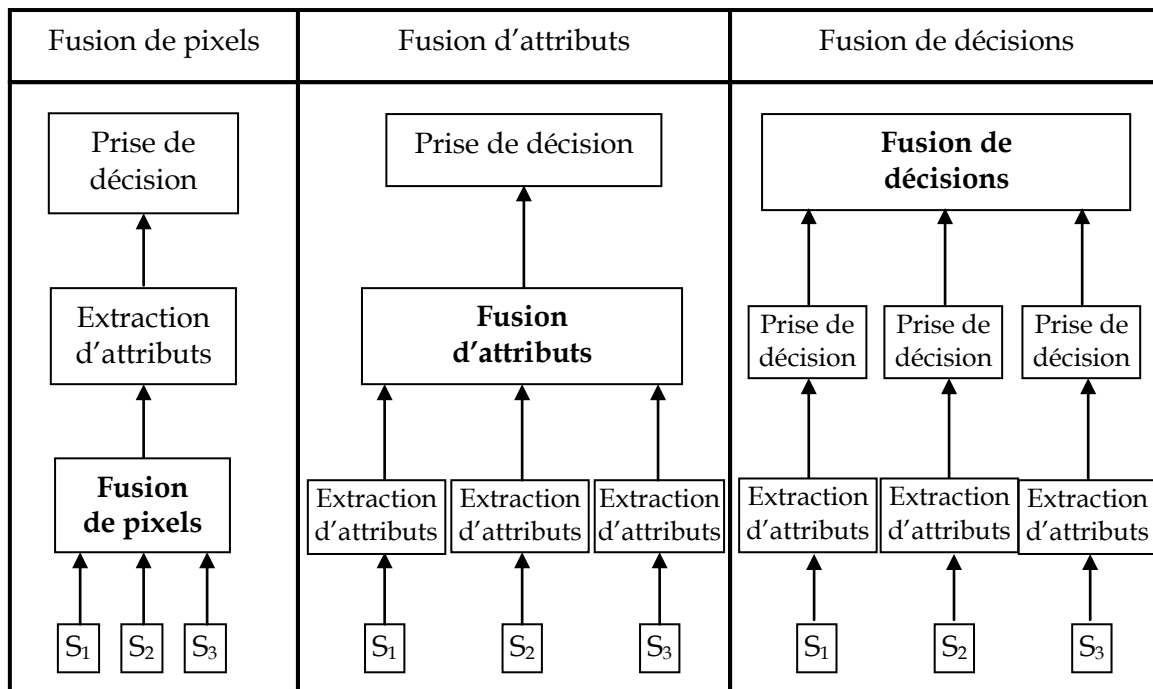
| Fusion de pixels | Fusion d'attributs | Fusion de décisions |
|---|---|---|

Prise de décision

Extraction d'attributs

**Fusion de pixels**

$S_1$ $S_2$ $S_3$

Prise de décision

**Fusion d'attributs**

Extraction d'attributs Extraction d'attributs Extraction d'attributs

$S_1$ $S_2$ $S_3$

**Fusion de décisions**

Prise de décision Prise de décision Prise de décision

Extraction d'attributs Extraction d'attributs Extraction d'attributs

$S_1$ $S_2$ $S_3$